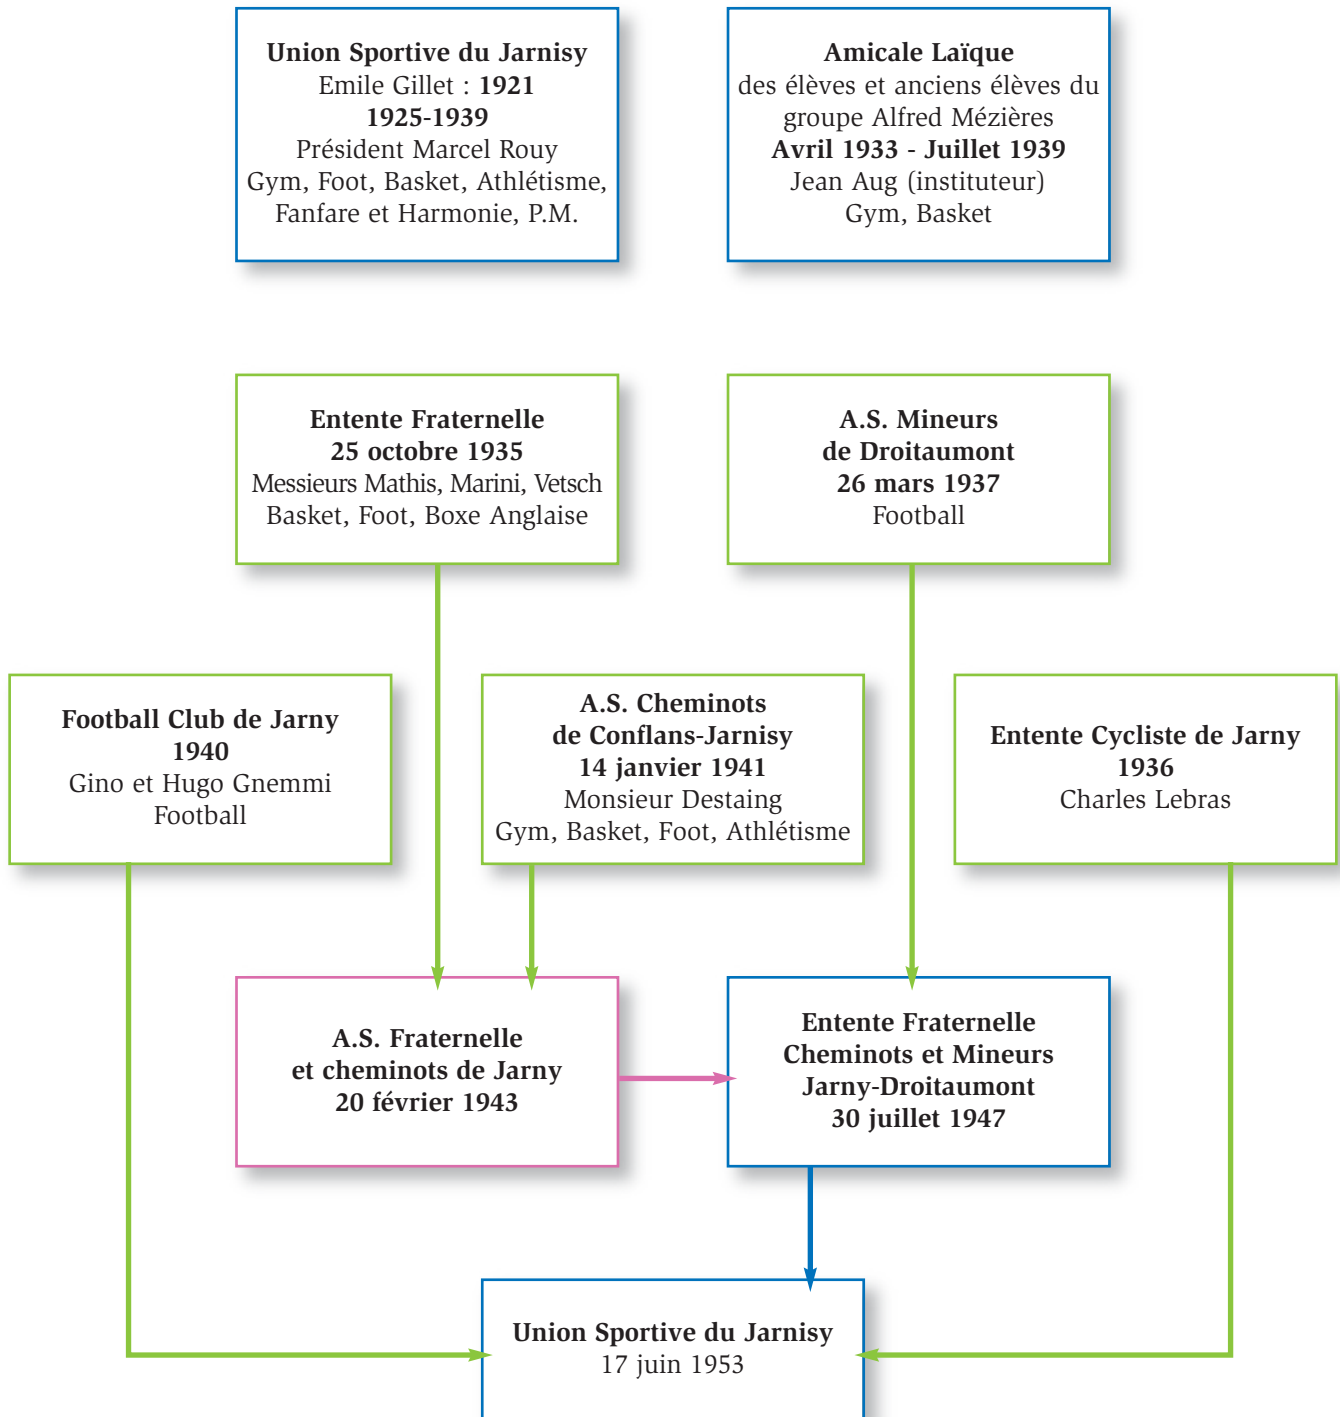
Union Sportive du Jarnisy
Emile Gillet : 1921
1925-1939
Président Marcel Rouy
Gym, Foot, Basket, Athlétisme, Fanfare et Harmonie, P.M.

Amicale Laïque
des élèves et anciens élèves du groupe Alfred Mézières
Avril 1933 - Juillet 1939
Jean Aug (instituteur)
Gym, Basket

Entente Fraternelle
25 octobre 1935
Messieurs Mathis, Marini, Vetsch
Basket, Foot, Boxe Anglaise

A.S. Mineurs
de Droitaumont
26 mars 1937
Football

Football Club de Jarny
1940
Gino et Hugo Gnemmi
Football

A.S. Cheminots
de Conflans-Jarnisy
14 janvier 1941
Monsieur Destaing
Gym, Basket, Foot, Athlétisme

Entente Cycliste de Jarny
1936
Charles Lebras

A.S. Fraternelle
et cheminots de Jarny
20 février 1943

Entente Fraternelle
Cheminots et Mineurs
Jarny-Droitaumont
30 juillet 1947

Union Sportive du Jarnisy
17 juin 1953